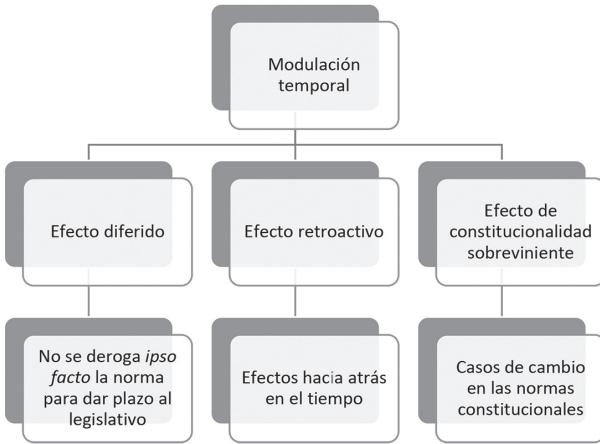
Modulación temporal

Efecto diferido

Efecto retroactivo

Efecto de constitucionalidad sobreviniente

No se deroga *ipso facto* la norma para dar plazo al legislativo

Efectos hacia atrás en el tiempo

Casos de cambio en las normas constitucionales